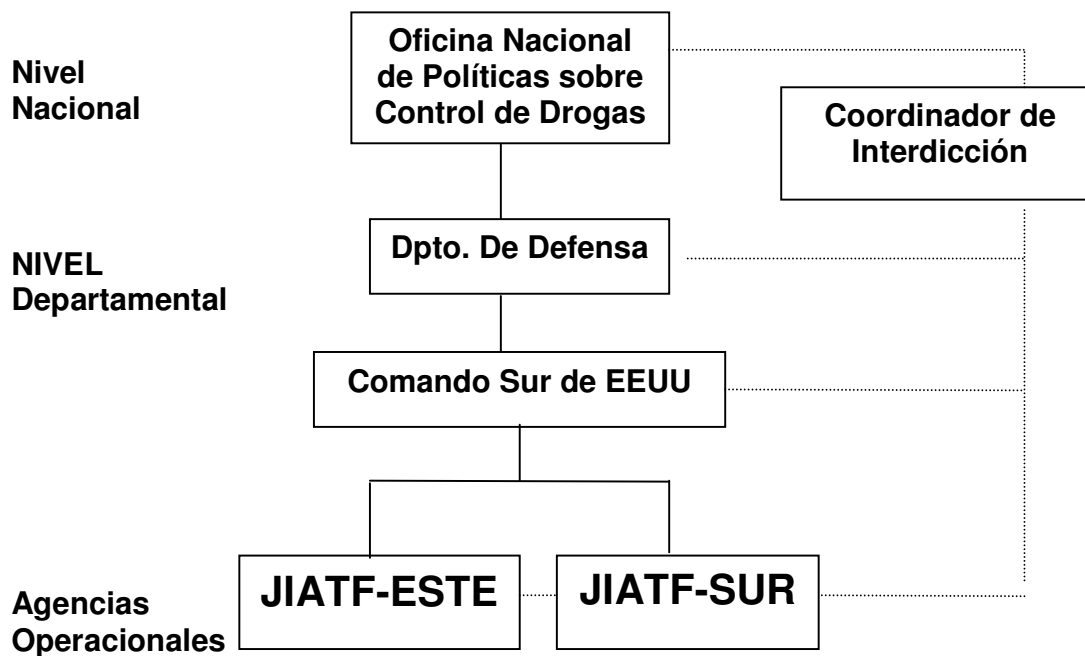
Nivel Nacional

Oficina Nacional de Políticas sobre Control de Drogas

Coordinador de Interdicción

NIVEL Departamental

Dpto. De Defensa

Comando Sur de EEUU

Agencias Operacionales

JIATF-ESTE

JIATF-SUR